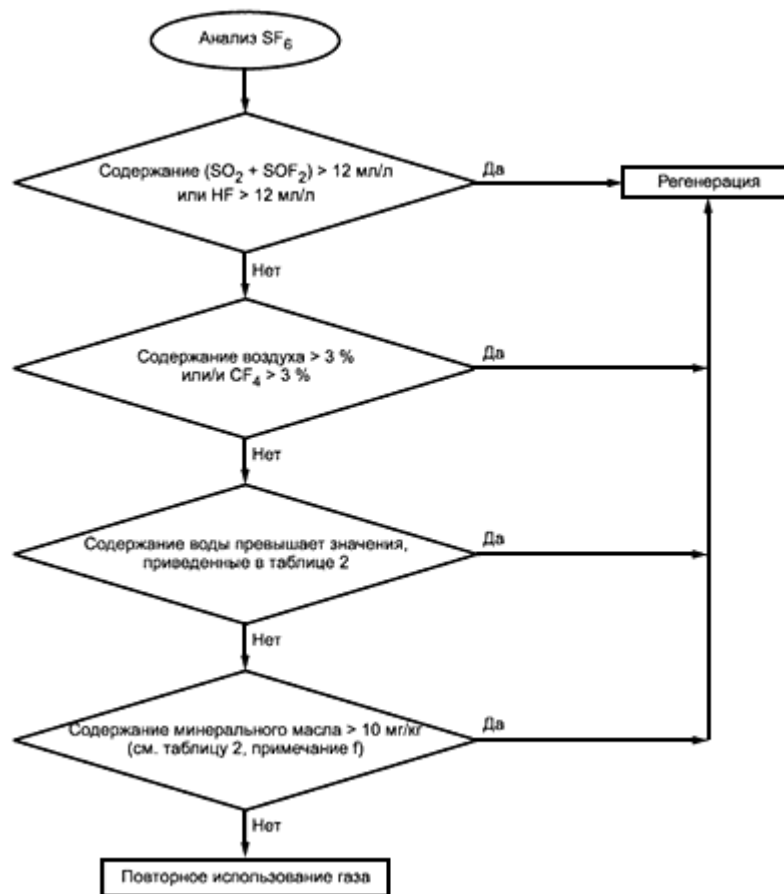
Анализ $SF_6$

Содержание ($SO_2$ + $SOF_2$) > 12 мл/л или HF > 12 мл/л

Да

Регенерация

Нет

Содержание воздуха > 3 % или/и $CF_4$ > 3 %

Да

Нет

Содержание воды превышает значения, приведенные в таблице 2

Да

Нет

Содержание минерального масла > 10 мг/кг (см. таблицу 2, примечание f)

Да

Нет

Повторное использование газа